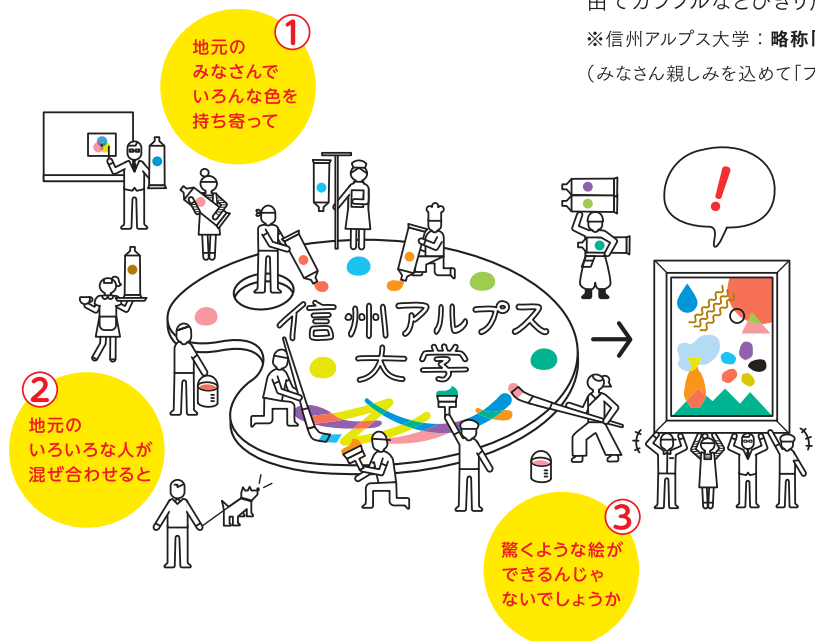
出てカフフルなとびきり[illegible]
※信州アルプス大学：略称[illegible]
（みなさん親しみを込めて「フ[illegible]

①
地元の
みなさんで
いろんな色を
持ち寄って

信州アルプス
大学

!

②
地元の
いろいろな人が
混ぜ合わせると

③
驚くような絵が
できるんじゃ
ないでしょうか